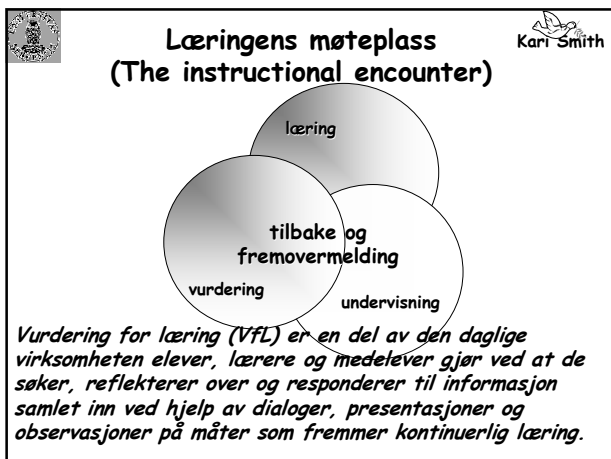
Læringens møteplass
(The instructional encounter)

Kari Smith

læring

tilbake og fremovermelding

vurdering

undervisning

Vurdering for læring (VfL) er en del av den daglige virksomheten elever, lærere og medelever gjør ved at de søker, reflekterer over og responderer til informasjon samlet inn ved hjelp av dialoger, presentasjoner og observasjoner på måter som fremmer kontinuerlig læring.